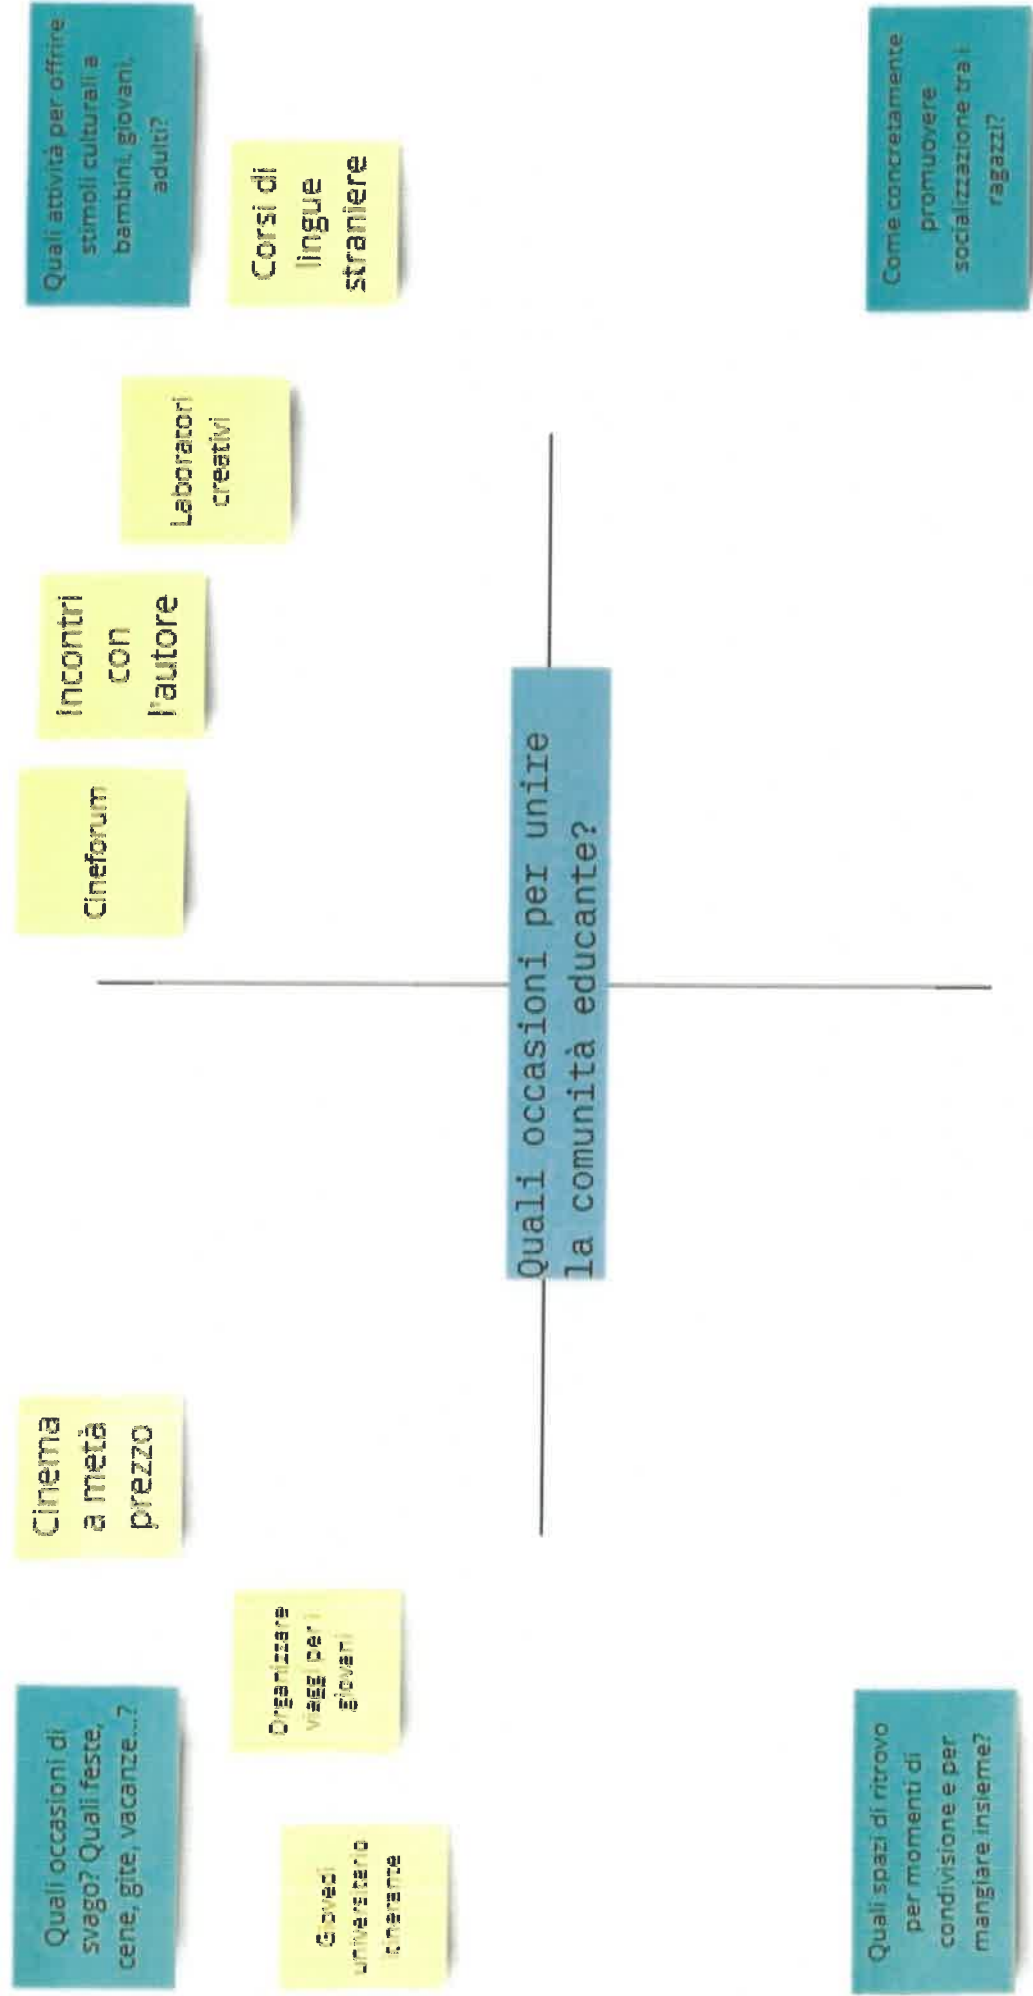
Quali occasioni per unire la comunità educante?

Quali attività per offrire stimoli culturali a bambini, giovani, adulti?

Corsi di lingue straniere

Laboratori creativi

Incontri con l'autore

Cineforum

Come concretamente promuovere socializzazione tra i ragazzi?

Quali occasioni di svago? Quali feste, cene, gite, vacanze...?

Cinema a metà prezzo

Organizzare viaggi per i giovani

Giovedì universitario itinerante

Quali spazi di ritrovo per momenti di condivisione e per mangiare insieme?